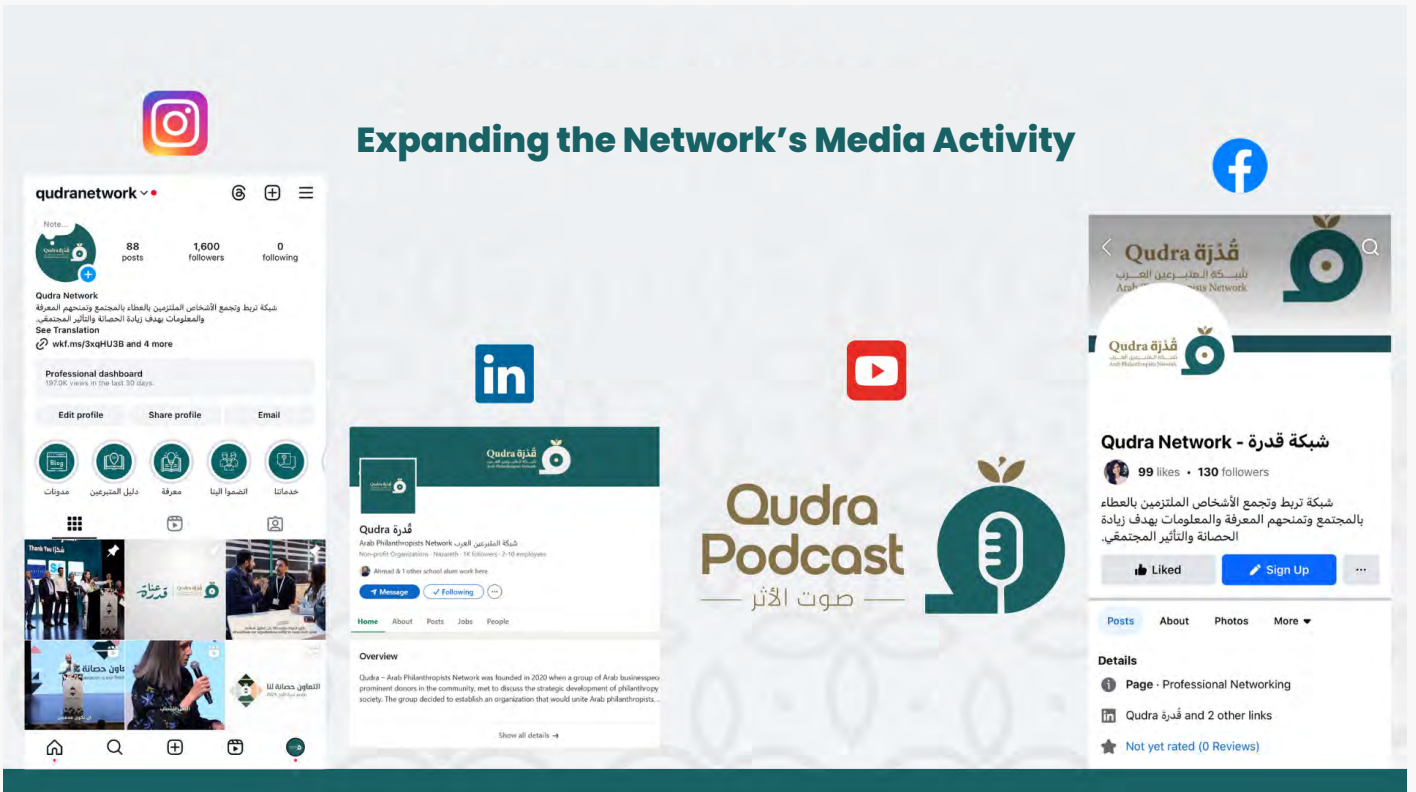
Expanding the Network's Media Activity

qudranetwork

Note...

88
posts

1,600
followers

0
following

Qudra Network
شبكة تربط وتجمع الأشخاص الملتزمين بالعطاء بالمجتمع وتمنحهم المعرفة والمعلومات بهدف زيادة الحصانة والتأثير المجتمعي.
See Translation
wkf.ms/3xqHU3B and 4 more

Professional dashboard
197.0K views in the last 30 days.

Edit profile
Share profile
Email

مدونات
دليل المتبرعين
معرفة
انضموا الينا
خدماتنا

قُدرة
Arab Philanthropists Network شبكة المتبرعين العرب
Non-profit Organizations · Nazareth · 1K followers · 2-10 employees
Ahmad & 1 other school alum work here
Message
Following
Home About Posts Jobs People
Overview
Qudra – Arab Philanthropists Network was founded in 2020 when a group of Arab businesspeo prominent donors in the community, met to discuss the strategic development of philanthropy society. The group decided to establish an organization that would unite Arab philanthropists...
Show all details →

Qudra Podcast
صوت الأثر

Qudra قُدرة
شبكة المتبرعين العرب
Arab Philanthropists Network

Qudra Network - شبكة قدرة
99 likes • 130 followers
شبكة تربط وتجمع الأشخاص الملتزمين بالعطاء بالمجتمع وتمنحهم المعرفة والمعلومات بهدف زيادة الحصانة والتأثير المجتمعي.
Liked
Sign Up
Posts About Photos More
Details
Page · Professional Networking
Qudra قُدرة and 2 other links
Not yet rated (0 Reviews)